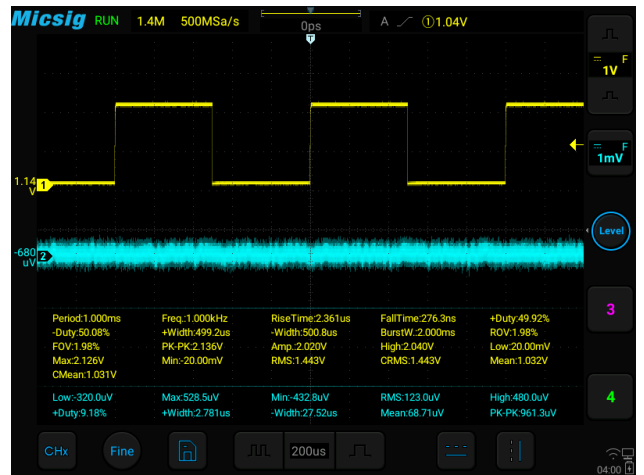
Micsig RUN 1.4M 500MSa/s 0ps A ① 1.04V

T

1V

1mV

1.14 V 1

-680 uV 2

Level

3

4

| Period:1.000ms | Freq.:1.000kHz | RiseTime:2.361us | FallTime:276.3ns | +Duty:49.92% |
|---|---|---|---|---|
| -Duty:50.08% | +Width:499.2us | -Width:500.8us | BurstW.:2.000ms | ROV:1.98% |
| FOV:1.98% | PK-PK:2.136V | Amp.:2.020V | High:2.040V | Low:20.00mV |
| Max:2.126V | Min:-20.00mV | RMS:1.443V | CRMS:1.443V | Mean:1.032V |
| CMean:1.031V | | | | |

| Low:-320.0uV | Max:528.5uV | Min:-432.8uV | RMS:123.0uV | High:480.0uV |
|---|---|---|---|---|
| +Duty:9.18% | +Width:2.781us | -Width:27.52us | Mean:68.71uV | PK-PK:961.3uV |

CHx Fine 200us

04:00